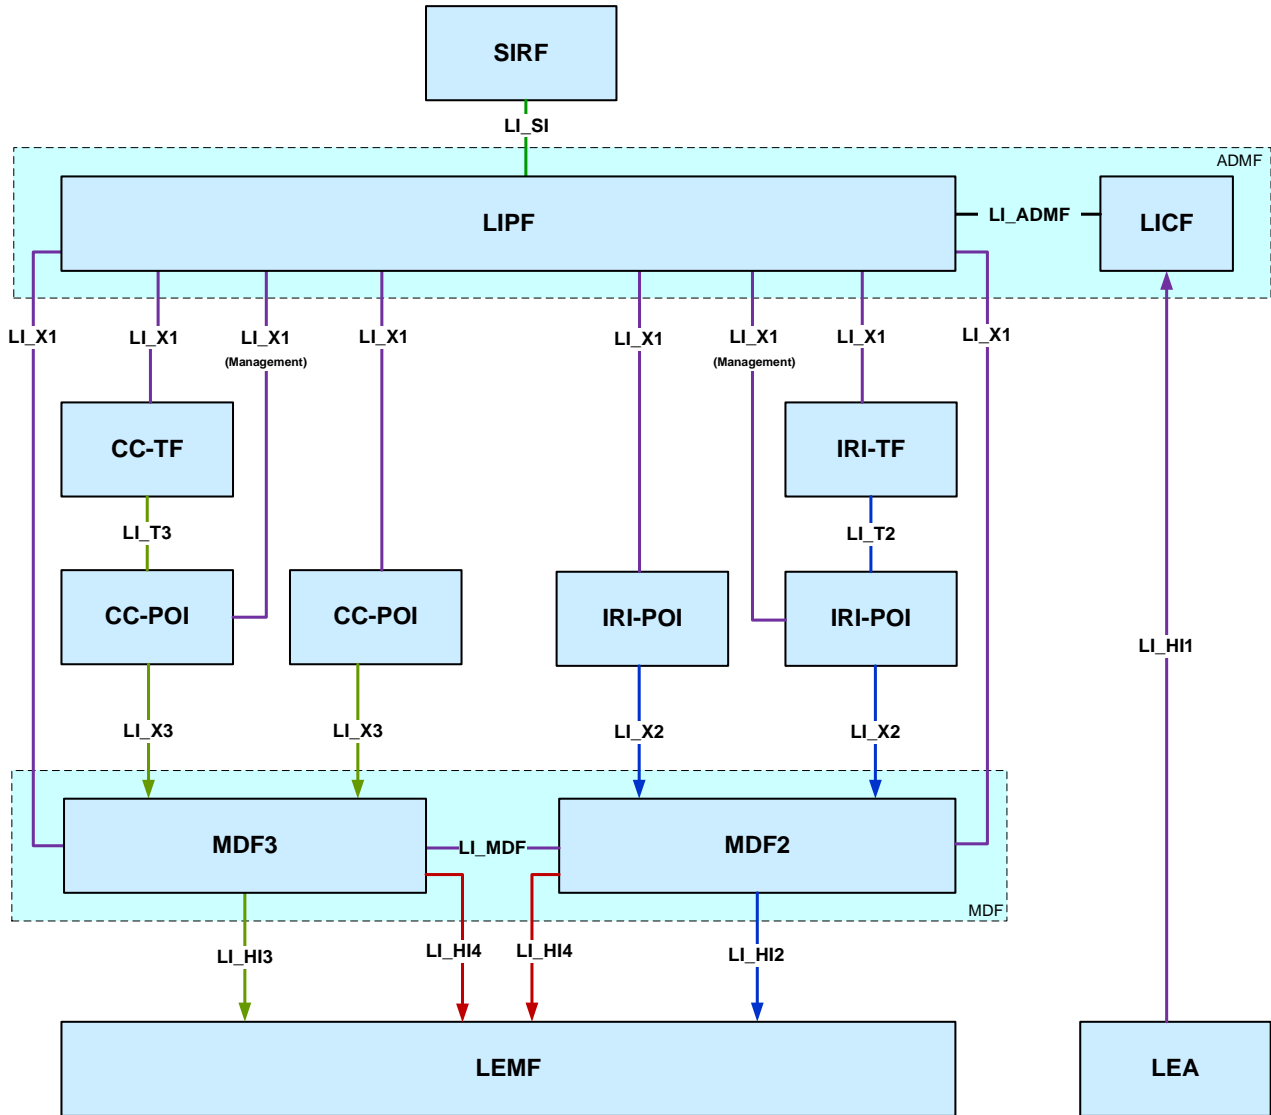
SIRF

LI_SI

ADMF

LIPF

LI_ADMF

LICF

LI_X1

LI_X1

LI_X1
(Management)

LI_X1

LI_X1

LI_X1
(Management)

LI_X1

LI_X1

CC-TF

IRI-TF

LI_T3

LI_T2

CC-POI

CC-POI

IRI-POI

IRI-POI

LI_HI1

LI_X3

LI_X3

LI_X2

LI_X2

MDF3

LI_MDF

MDF2

MDF

LI_HI3

LI_HI4

LI_HI4

LI_HI2

LEMF

LEA